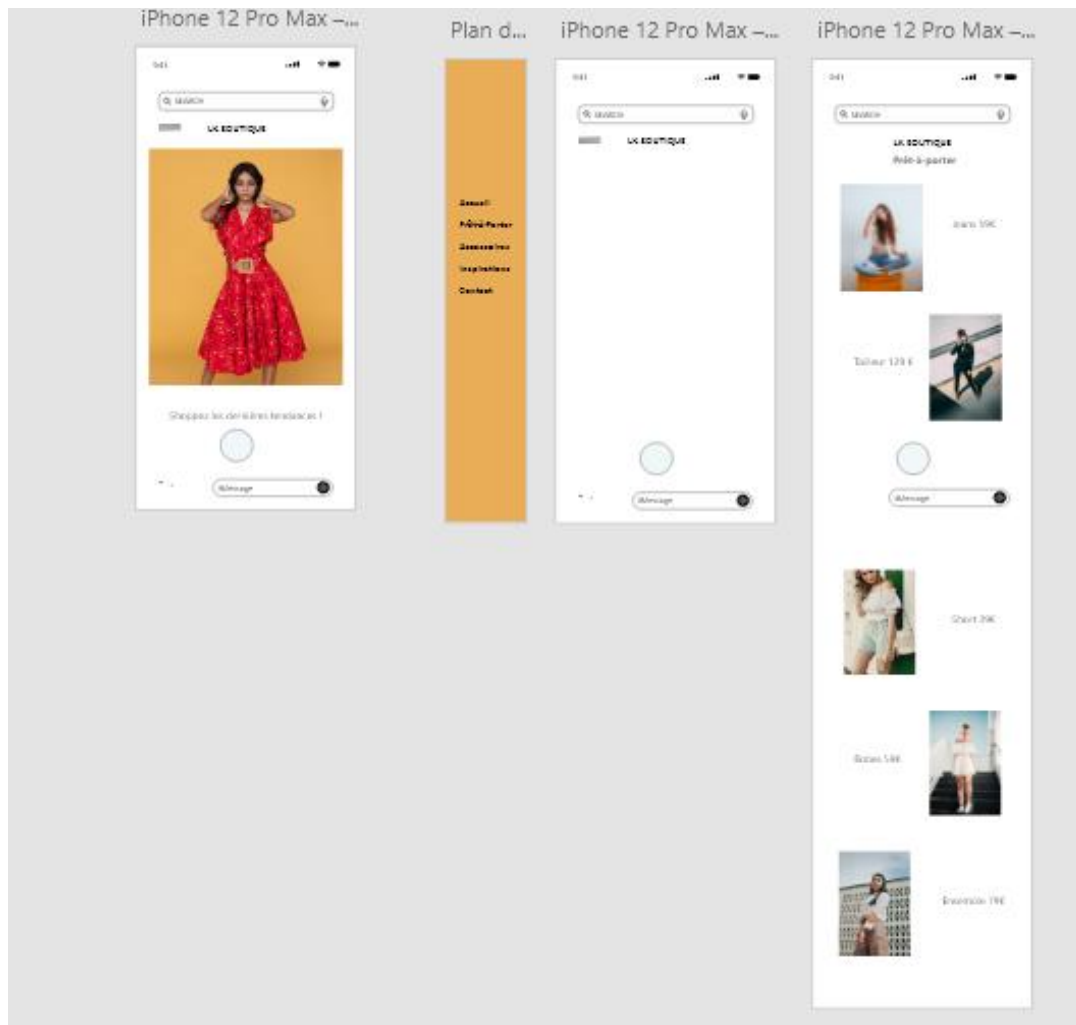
iPhone 12 Pro Max –...

9:41

Search

LK BOUTIQUE

Shoppez les dernières tendances !

Message

Plan d...

Accueil

Prêt-à-Porter

Accessoires

Inspirations

Contact

iPhone 12 Pro Max –...

9:41

Search

LK BOUTIQUE

Message

iPhone 12 Pro Max –...

9:41

Search

LK BOUTIQUE

Prêt-à-porter

Jeans 59€

Tailleur 120 €

Message

Short 39€

Robes 58€

Ensemble 79€